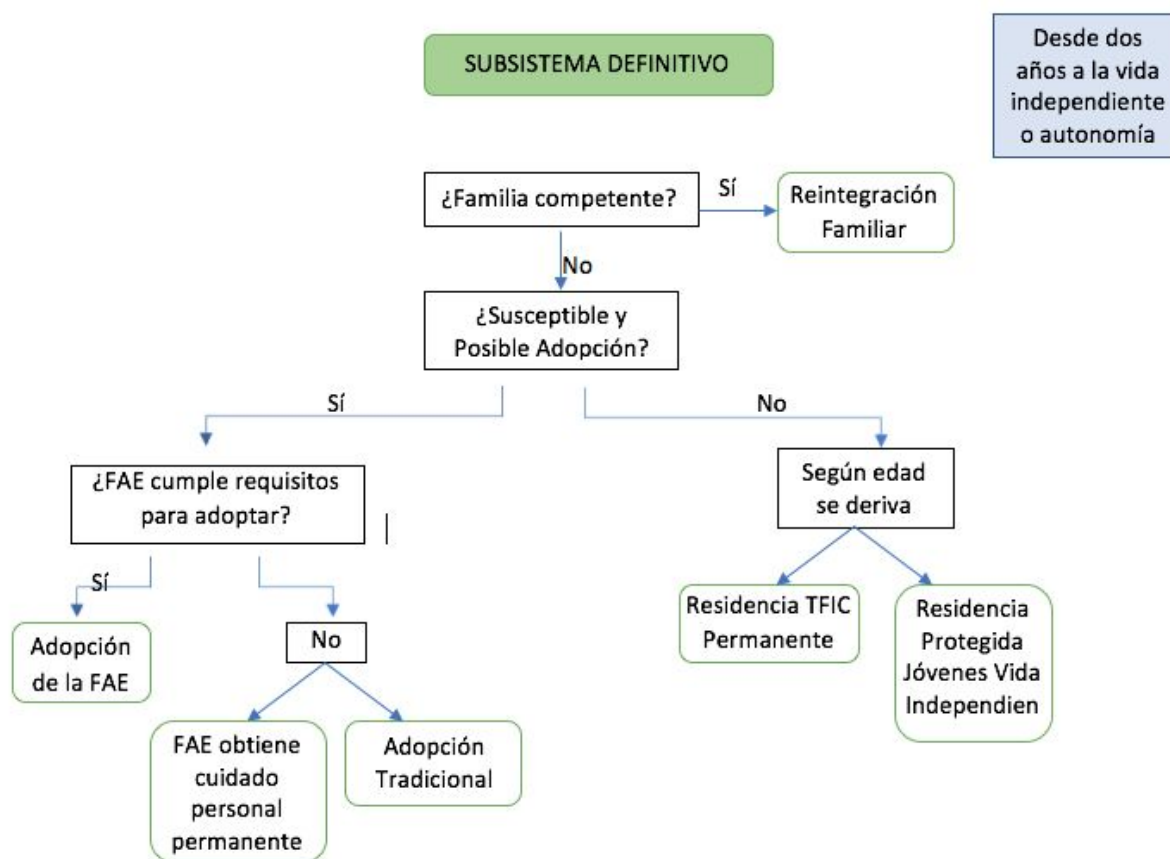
SUBSISTEMA DEFINITIVO

Desde dos años a la vida independiente o autonomía

¿Familia competente?

Sí

Reintegración Familiar

No

¿Susceptible y Posible Adopción?

Sí

No

¿FAE cumple requisitos para adoptar?

Según edad se deriva

Sí

No

Adopción de la FAE

Residencia TFIC Permanente

Residencia Protegida Jóvenes Vida Independien

FAE obtiene cuidado personal permanente

Adopción Tradicional